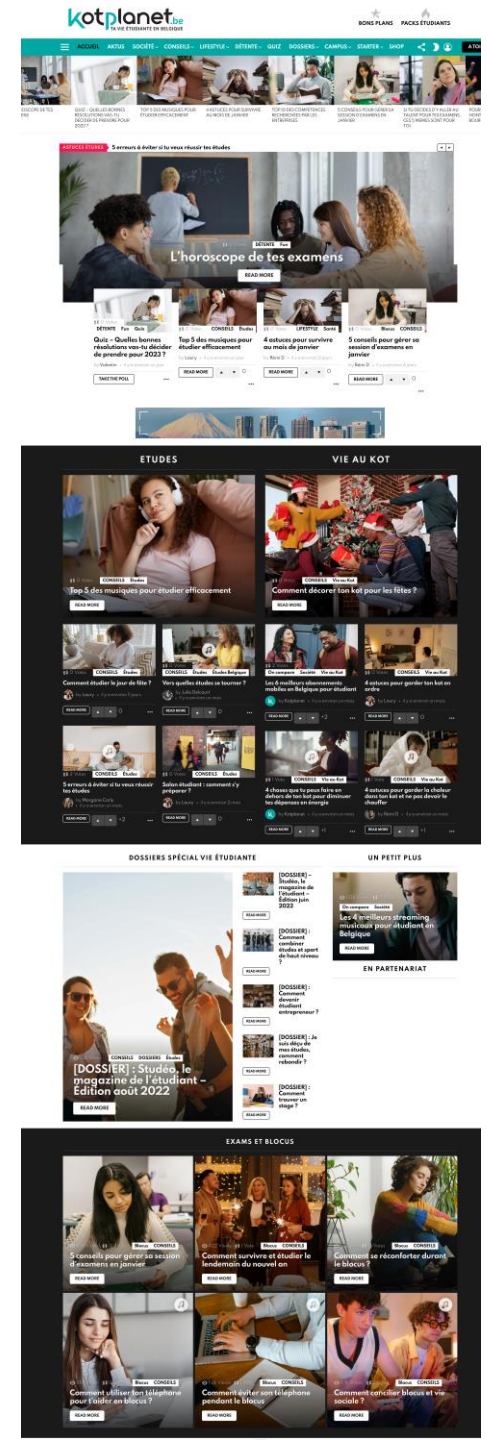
kotplanet.be
TA VIE ÉTUDIANTE EN BELGIQUE

BONS PLANS PACKS ÉTUDIANTS

ACCUEIL ACTUS SOCIÉTÉ CONSEILS LIFESTYLE DÉTENTE QUIZ DOSSIERS CAMPUS STARTER SHOP

QUIZ – QUELLES BONNES RÉSOLUTIONS VAS-TU DÉCIDER DE PRENDRE POUR 2023 ?
TOP 5 DES MUSIQUES POUR ÉTUDIER EFFICACEMENT
4 ASTUCES POUR SURVIVRE AU MOIS DE JANVIER
TOP 10 DES COMPÉTENCES RECHERCHÉES PAR LES ENTREPRISES
5 CONSEILS POUR GÉRER SA SESSION D'EXAMENS EN JANVIER

ASTUCES ÉTUDES 5 erreurs à éviter si tu veux réussir tes études

DÉTENTE Fun
L'horoscope de tes examens
READ MORE

DÉTENTE Fun Quiz
Quiz – Quelles bonnes résolutions vas-tu décider de prendre pour 2023 ?
TAKE THE POLL

CONSEILS Études
Top 5 des musiques pour étudier efficacement
READ MORE

LIFESTYLE Santé
4 astuces pour survivre au mois de janvier
READ MORE

Blocus CONSEILS
5 conseils pour gérer sa session d'examens en janvier
READ MORE

ETUDES

CONSEILS Études
Top 5 des musiques pour étudier efficacement
READ MORE

CONSEILS Études
Comment étudier la jour de fête ?
READ MORE

CONSEILS Études Études Belgique
Vers quelles études se tourner ?
READ MORE

CONSEILS Études
5 erreurs à éviter si tu veux réussir tes études
READ MORE

CONSEILS Études
Salon étudiant : comment s'y préparer ?
READ MORE

VIE AU KOT

CONSEILS Vie au Kot
Comment décorer ton kot pour les fêtes ?
READ MORE

On campus Société Vie au Kot
Les 6 meilleurs abonnements mobiles en Belgique pour étudiant
READ MORE

CONSEILS Vie au Kot
4 astuces pour garder ton kot en ordre
READ MORE

CONSEILS Vie au Kot
4 choses que tu peux faire en dehors de ton kot pour diminuer tes dépenses en énergie
READ MORE

CONSEILS Vie au Kot
4 astuces pour garder la chaleur dans ton kot et ne pas devoir le chauffer
READ MORE

DOSSIERS SPÉCIAL VIE ÉTUDIANTE

CONSEILS DOSSIERS Études
[DOSSIER] : Stüdeo, le magazine de l'étudiant – Édition août 2022
READ MORE

[DOSSIER] – Stüdeo, le magazine de l'étudiant – Édition juin 2022
READ MORE

[DOSSIER] : Comment combiner études et sport de haut niveau ?
READ MORE

[DOSSIER] : Comment devenir étudiant entrepreneur ?
READ MORE

[DOSSIER] : Je suis déçu de mes études, comment rebondir ?
READ MORE

[DOSSIER] : Comment trouver un stage ?
READ MORE

UN PETIT PLUS

On campus Société
Les 4 meilleurs streaming musicaux pour étudiant en Belgique
READ MORE

EN PARTENARIAT

EXAMS ET BLOCUS

Blocus CONSEILS
5 conseils pour gérer sa session d'examens en janvier
READ MORE

Blocus CONSEILS
Comment survivre et étudier le lendemain du nouvel an
READ MORE

Blocus CONSEILS
Comment se réconforter durant le blocus ?
READ MORE

Blocus CONSEILS
Comment utiliser ton téléphone pour t'aider en blocus ?
READ MORE

Blocus CONSEILS
Comment éviter son téléphone pendant le blocus
READ MORE

Blocus CONSEILS
Comment concilier blocus et vie sociale ?
READ MORE